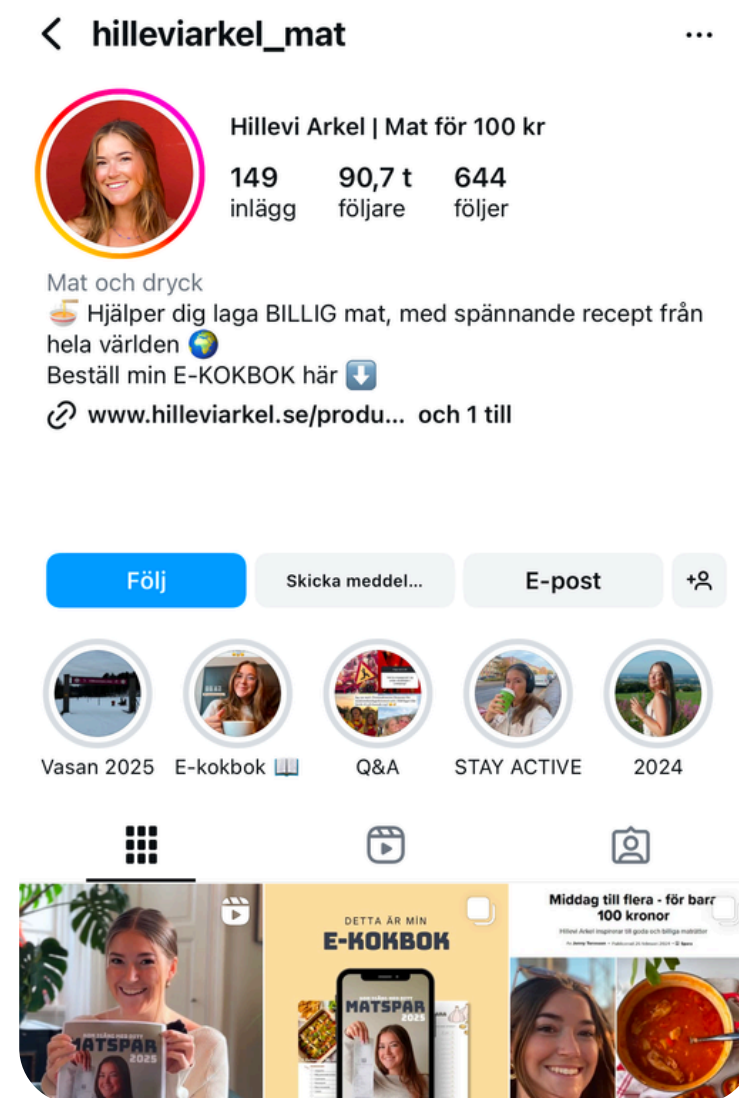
hilleviarkel_mat

Hillevi Arkel | Mat för 100 kr

149 inlägg
90,7 t följare
644 följer

Mat och dryck
🍜 Hjälper dig laga BILLIG mat, med spännande recept från hela världen 🌍
Beställ min E-KOKBOK här ⬇️
www.hilleviarkel.se/produ... och 1 till

Följ
Skicka meddel...
E-post

Vasan 2025
E-kokbok 📖
Q&A
STAY ACTIVE
2024

MATSPAR 2025

DETTA ÄR MIN
E-KOKBOK
MATSPAR 2025

Middag till flera - för bara 100 kronor
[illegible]